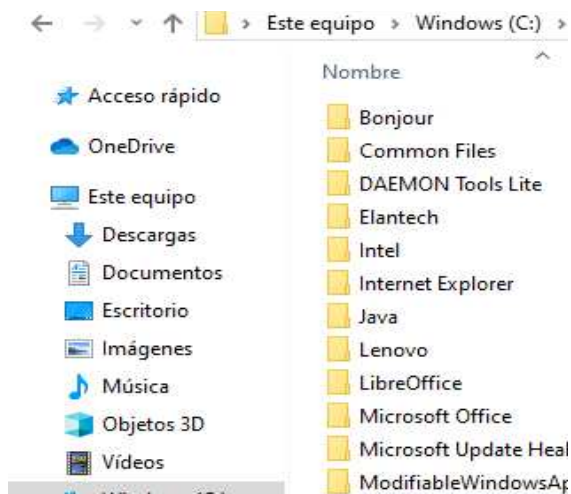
← → ˅ ↑ › Este equipo › Windows (C:) ›

Acceso rápido
OneDrive
Este equipo
Descargas
Documentos
Escritorio
Imágenes
Música
Objetos 3D
Vídeos

Nombre
Bonjour
Common Files
DAEMON Tools Lite
Elantech
Intel
Internet Explorer
Java
Lenovo
LibreOffice
Microsoft Office
Microsoft Update Heal
ModifiableWindowsAp